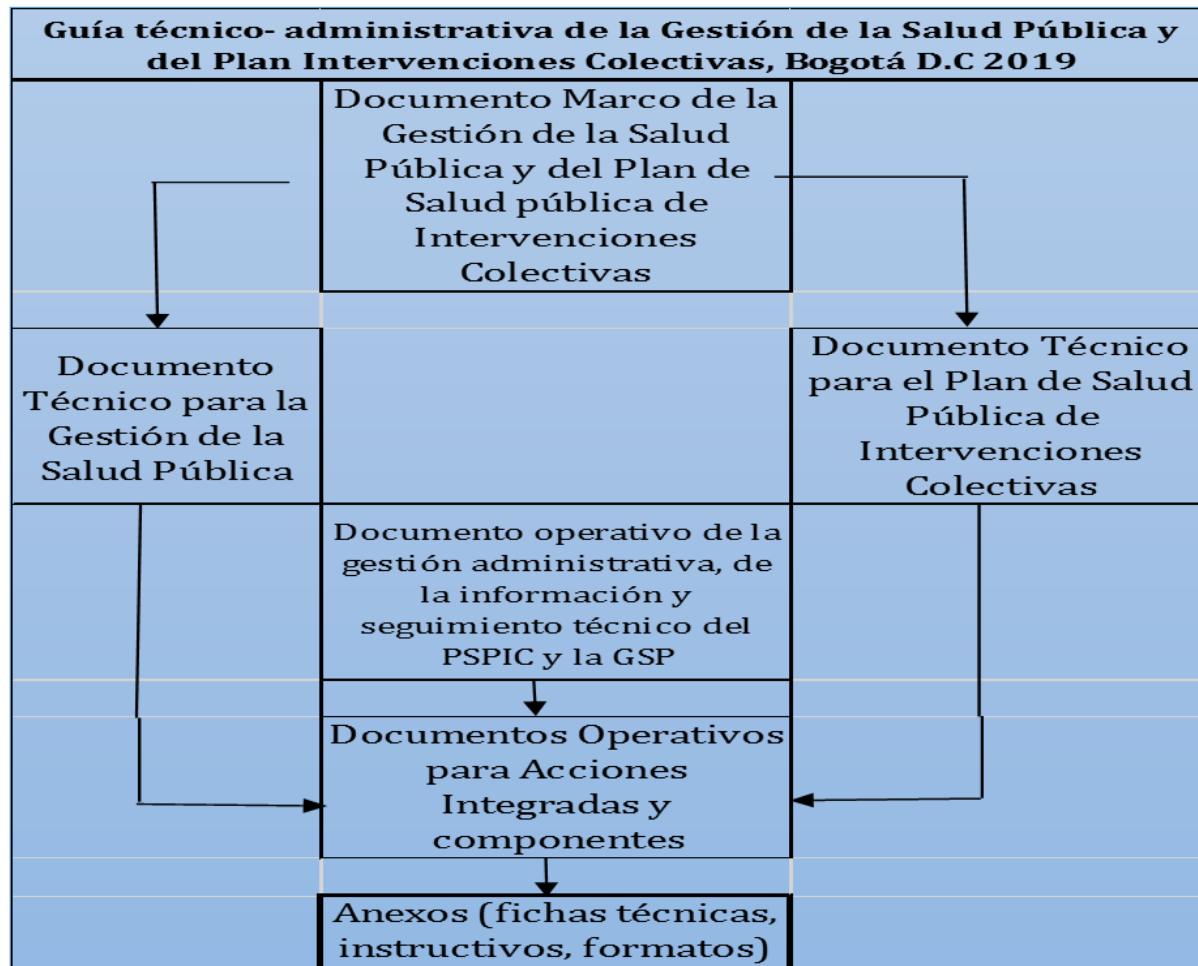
Guía técnico- administrativa de la Gestión de la Salud Pública y del Plan Intervenciones Colectivas, Bogotá D.C 2019

Documento Marco de la Gestión de la Salud Pública y del Plan de Salud pública de Intervenciones Colectivas

Documento Técnico para la Gestión de la Salud Pública

Documento Técnico para el Plan de Salud Pública de Intervenciones Colectivas

Documento operativo de la gestión administrativa, de la información y seguimiento técnico del PSPIC y la GSP

Documentos Operativos para Acciones Integradas y componentes

Anexos (fichas técnicas, instructivos, formatos)